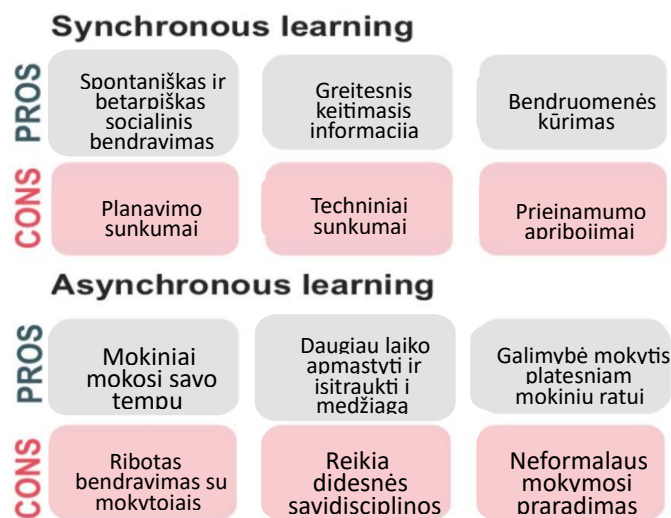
Synchronous learning

PROS

Spontaniškas ir betarpiškas socialinis bendravimas

Greitesnis keitimasis informacija

Bendruomenės kūrimas

CONS

Planavimo sunkumai

Techniniai sunkumai

Prieinamumo apribojimai

Asynchronous learning

PROS

Mokiniai mokosi savo tempu

Daugiau laiko apmąstyti ir įsitraukti į medžiagą

Galimybė mokytis platesniam mokinių ratui

CONS

Ribotas bendravimas su mokytojais

Reikia didesnės savidisciplinos

Neformalaus mokymosi praradimas